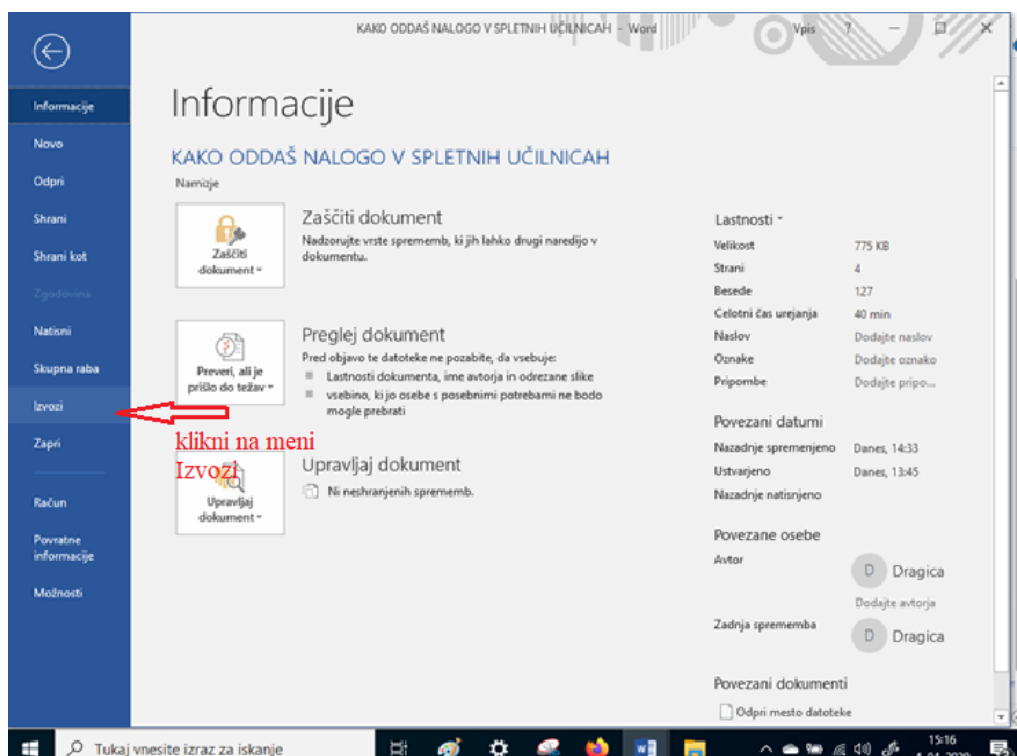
KAKO ODDAŠ NALOGO V SPLETNIH UČILNICAH - Word

Vpis ? — □ ×

Informacije
Novo
Odpri
Shrani
Shrani kot
Zgodovina
Natisni
Skupna raba
Izvozi
Zapri
Račun
Povratne informacije
Možnosti

Informacije

KAKO ODDAŠ NALOGO V SPLETNIH UČILNICAH

Namizje

Zaščiti dokument

Zaščiti dokument

Nadzorujte vrste sprememb, ki jih lahko drugi naredijo v dokumentu.

Preveri, ali je prišlo do težav

Preglej dokument

Pred objavo te datoteke ne pozabite, da vsebuje:

Lastnosti dokumenta, ime avtorja in odrezane slike

vsebino, ki jo osebe s posebnimi potrebami ne bodo mogle prebrati

klikni na meni Izvozi

Upravljaj dokument

Upravljaj dokument

Ni neshranjenih sprememb.

Lastnosti

| | |
|---|---|
| Velikost | 775 KB |
| Strani | 4 |
| Besede | 127 |
| Celotni čas urejanja | 40 min |
| Naslov | Dodajte naslov |
| Oznake | Dodajte oznako |
| Pripombe | Dodajte pripo... |

Povezani datumi

| | |
|---|---|
| Nazadnje spremenjeno | Danes, 14:33 |
| Ustvarjeno | Danes, 13:45 |
| Nazadnje natisnjeno | |

Povezane osebe

Avtor

D Dragica

Dodajte avtorja

Zadnja sprememba

D Dragica

Povezani dokumenti

Odpri mesto datoteke

Tukaj vnesite izraz za iskanje

15:16
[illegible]